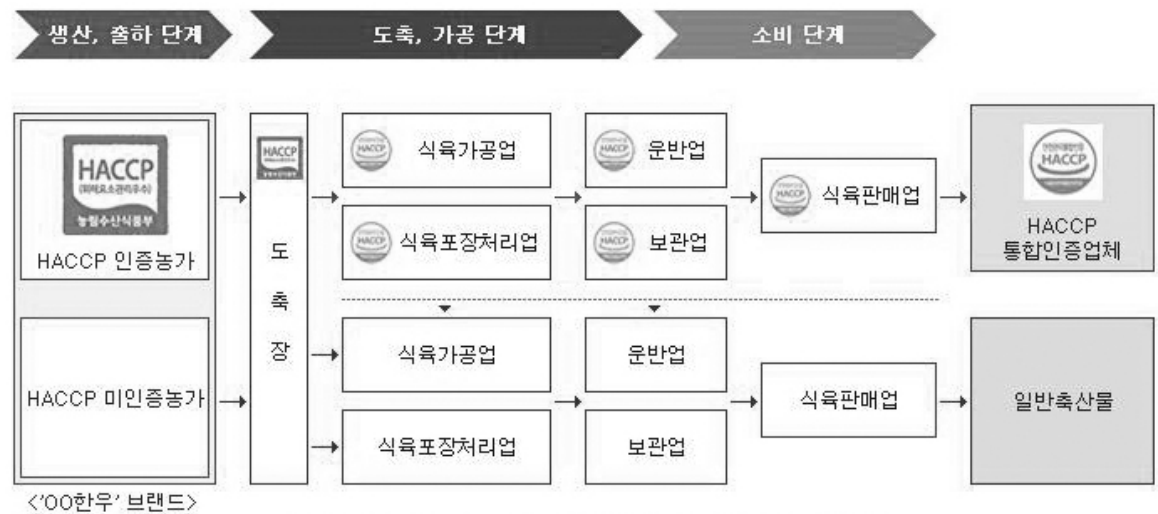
생산, 출하 단계

도축, 가공 단계

소비 단계

HACCP
(위해요소중점관리우수)
농림수산식품부

HACCP 인증농가

HACCP 미인증농가

HACCP

도
축
장

HACCP 식육가공업

HACCP 식육포장처리업

HACCP 운반업

HACCP 보관업

HACCP 식육판매업

HACCP

HACCP
통합인증업체

식육가공업

식육포장처리업

운반업

보관업

식육판매업

일반축산물

<'OO한우' 브랜드>